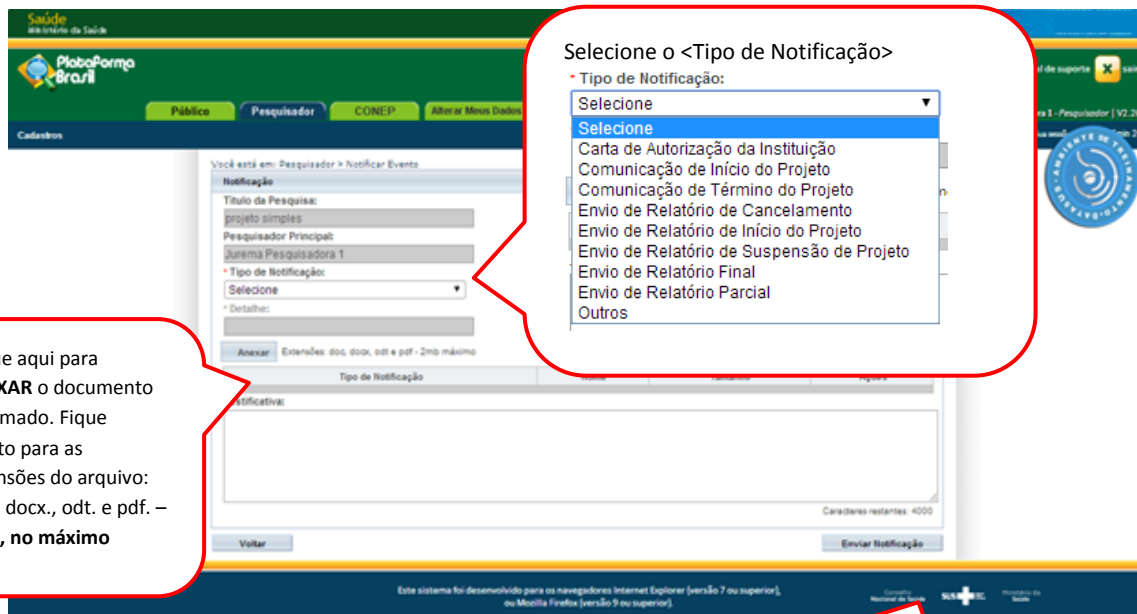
Saúde
Ministério da Saúde

Plataforma Brasil

Público | Pesquisador | CONEP | Alterar Meus Dados

Cadastros

Você está em: Pesquisador > Notificar Evento

Notificação

Título da Pesquisa:
projeto simples

Pesquisador Principal:
Jurema Pesquisadora 1

* Tipo de Notificação:
Selecione

* Detalhe:

Anexar Extensões: doc, docx, odt e pdf - 2mb máximo

Tipo de Notificação | Nome | Tamanho | Ações

Justificativa:

Caracteres restantes: 4000

Voltar

Enviar Notificação

Selecione o <Tipo de Notificação>
* Tipo de Notificação:
Selecione
Selecione
Carta de Autorização da Instituição
Comunicação de Início do Projeto
Comunicação de Término do Projeto
Envio de Relatório de Cancelamento
Envio de Relatório de Início do Projeto
Envio de Relatório de Suspensão de Projeto
Envio de Relatório Final
Envio de Relatório Parcial
Outros

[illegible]e aqui para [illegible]XAR o documento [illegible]mado. Fique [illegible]to para as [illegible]nsões do arquivo: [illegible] docx., odt. e pdf. – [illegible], no máximo

l de suporte
sair
a 1 - Pesquisador | V2.

Este sistema foi desenvolvido para os navegadores Internet Explorer (versão 7 ou superior), ou Mozilla Firefox (versão 9 ou superior).

Conselho Nacional de Saúde
SUS
Ministério da Saúde